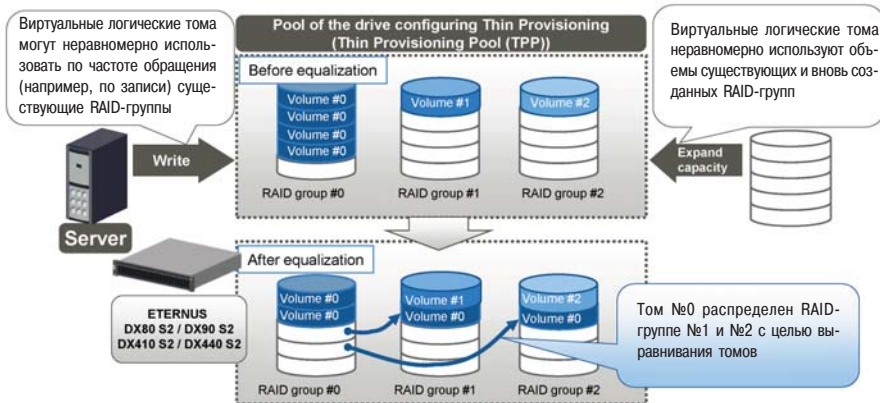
Виртуальные логические тома могут неравномерно использовать по частоте обращения (например, по записи) существующие RAID-группы

Pool of the drive configuring Thin Provisioning (Thin Provisioning Pool (TPP))

Виртуальные логические тома неравномерно используют объемы существующих и вновь созданных RAID-групп

Before equalization

Volume #0
Volume #0
Volume #0
Volume #0

Volume #1

Volume #2

Write

Expand capacity

RAID group #0

RAID group #1

RAID group #2

Server

After equalization

Volume #0
Volume #0

Volume #1
Volume #0

Volume #2
Volume #0

ETERNUS
DX80 S2 / DX90 S2
DX410 S2 / DX440 S2

Том №0 распределен RAID-группе №1 и №2 с целью выравнивания томов

RAID group #0

RAID group #1

RAID group #2